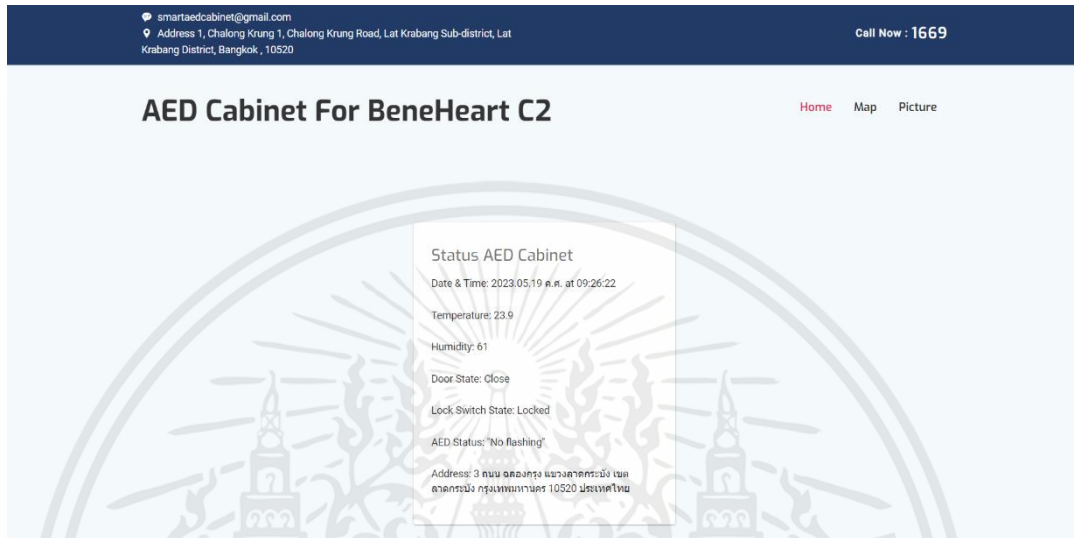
smartaedcabinet@gmail.com
Address 1, Chalong Krung 1, Chalong Krung Road, Lat Krabang Sub-district, Lat Krabang District, Bangkok , 10520

Call Now : 1669

AED Cabinet For BeneHeart C2

Home Map Picture

Status AED Cabinet

Date & Time: 2023.05.19 ค.ศ. at 09:26:22

Temperature: 23.9

Humidity: 61

Door State: Close

Lock Switch State: Locked

AED Status: "No flashing"

Address: 3 ถนน ฉลองกรุง แขวงลาดกระบัง เขตลาดกระบัง กรุงเทพมหานคร 10520 ประเทศไทย